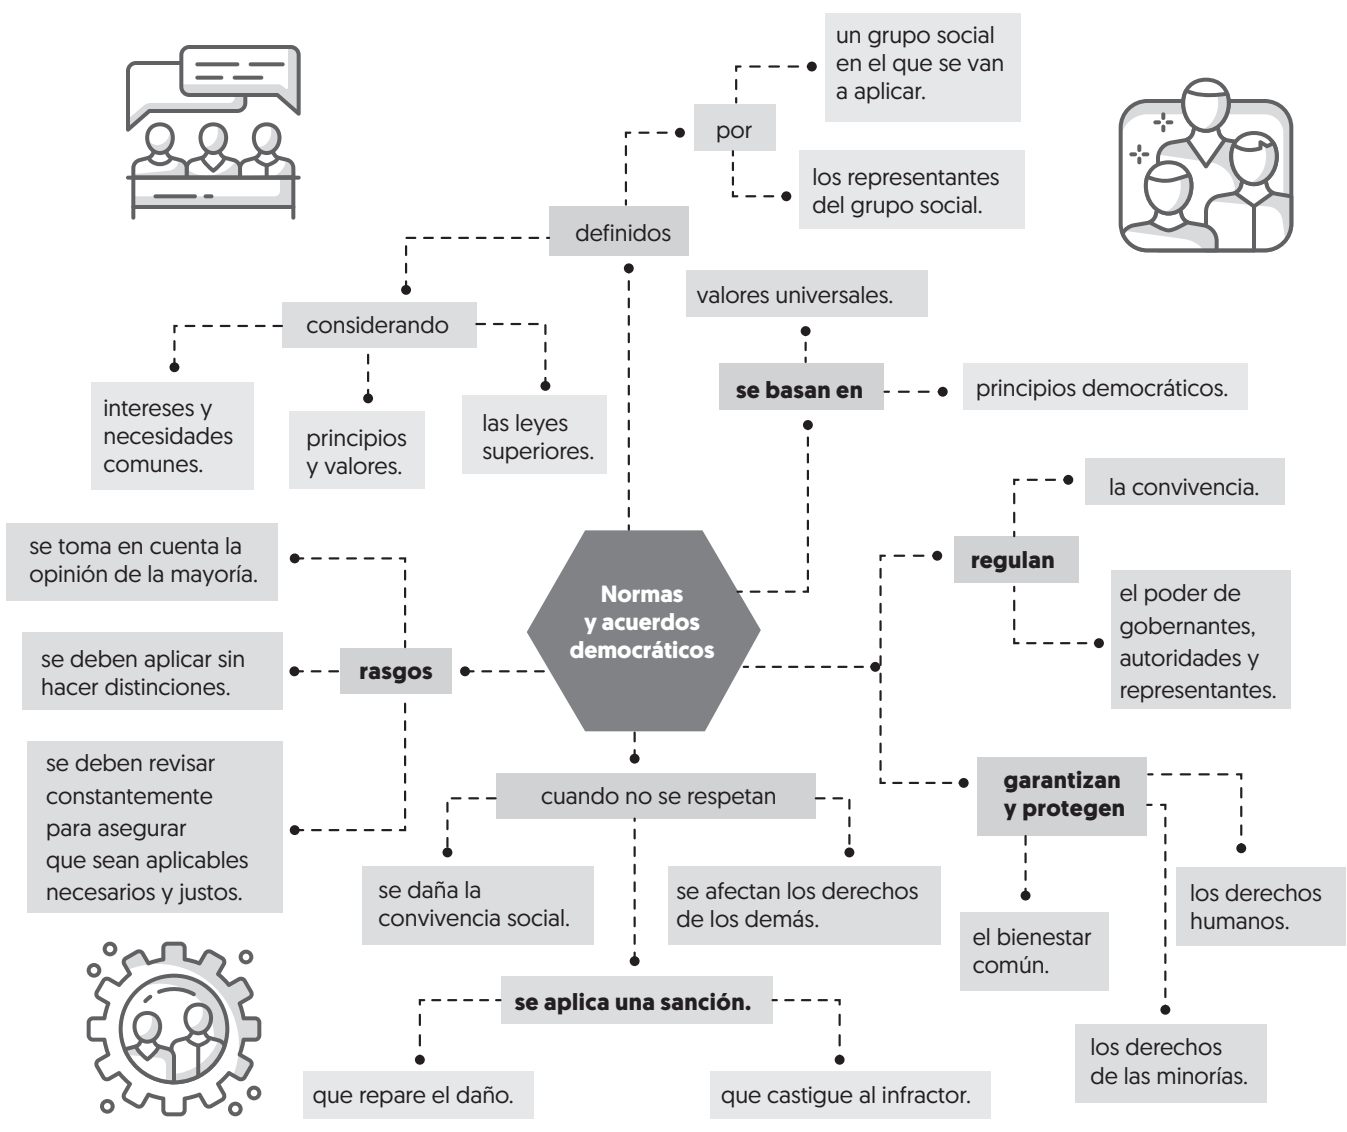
Normas y acuerdos democráticos

definidos

por

un grupo social en el que se van a aplicar.

los representantes del grupo social.

considerando

intereses y necesidades comunes.

principios y valores.

las leyes superiores.

se basan en

valores universales.

principios democráticos.

regulan

la convivencia.

el poder de gobernantes, autoridades y representantes.

garantizan y protegen

el bienestar común.

los derechos de las minorías.

los derechos humanos.

rasgos

se toma en cuenta la opinión de la mayoría.

se deben aplicar sin hacer distinciones.

se deben revisar constantemente para asegurar que sean aplicables necesarios y justos.

cuando no se respetan

se daña la convivencia social.

se afectan los derechos de los demás.

se aplica una sanción.

que repare el daño.

que castigue al infractor.